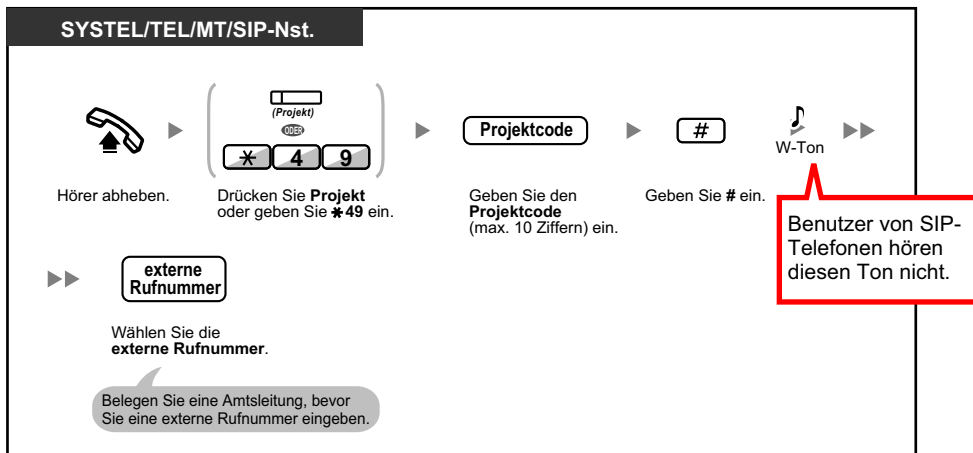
SYSTEL/TEL/MT/SIP-Nst.

(Projekt)
ODER
$*$ 4 9

Projektcode

#

W-Ton

Hörer abheben.

Drücken Sie **Projekt** oder geben Sie $*$**49** ein.

Geben Sie den **Projektcode** (max. 10 Ziffern) ein.

Geben Sie **#** ein.

Benutzer von SIP-Telefonen hören diesen Ton nicht.

externe Rufnummer

Wählen Sie die **externe Rufnummer**.

Belegen Sie eine Amtsleitung, bevor Sie eine externe Rufnummer eingeben.